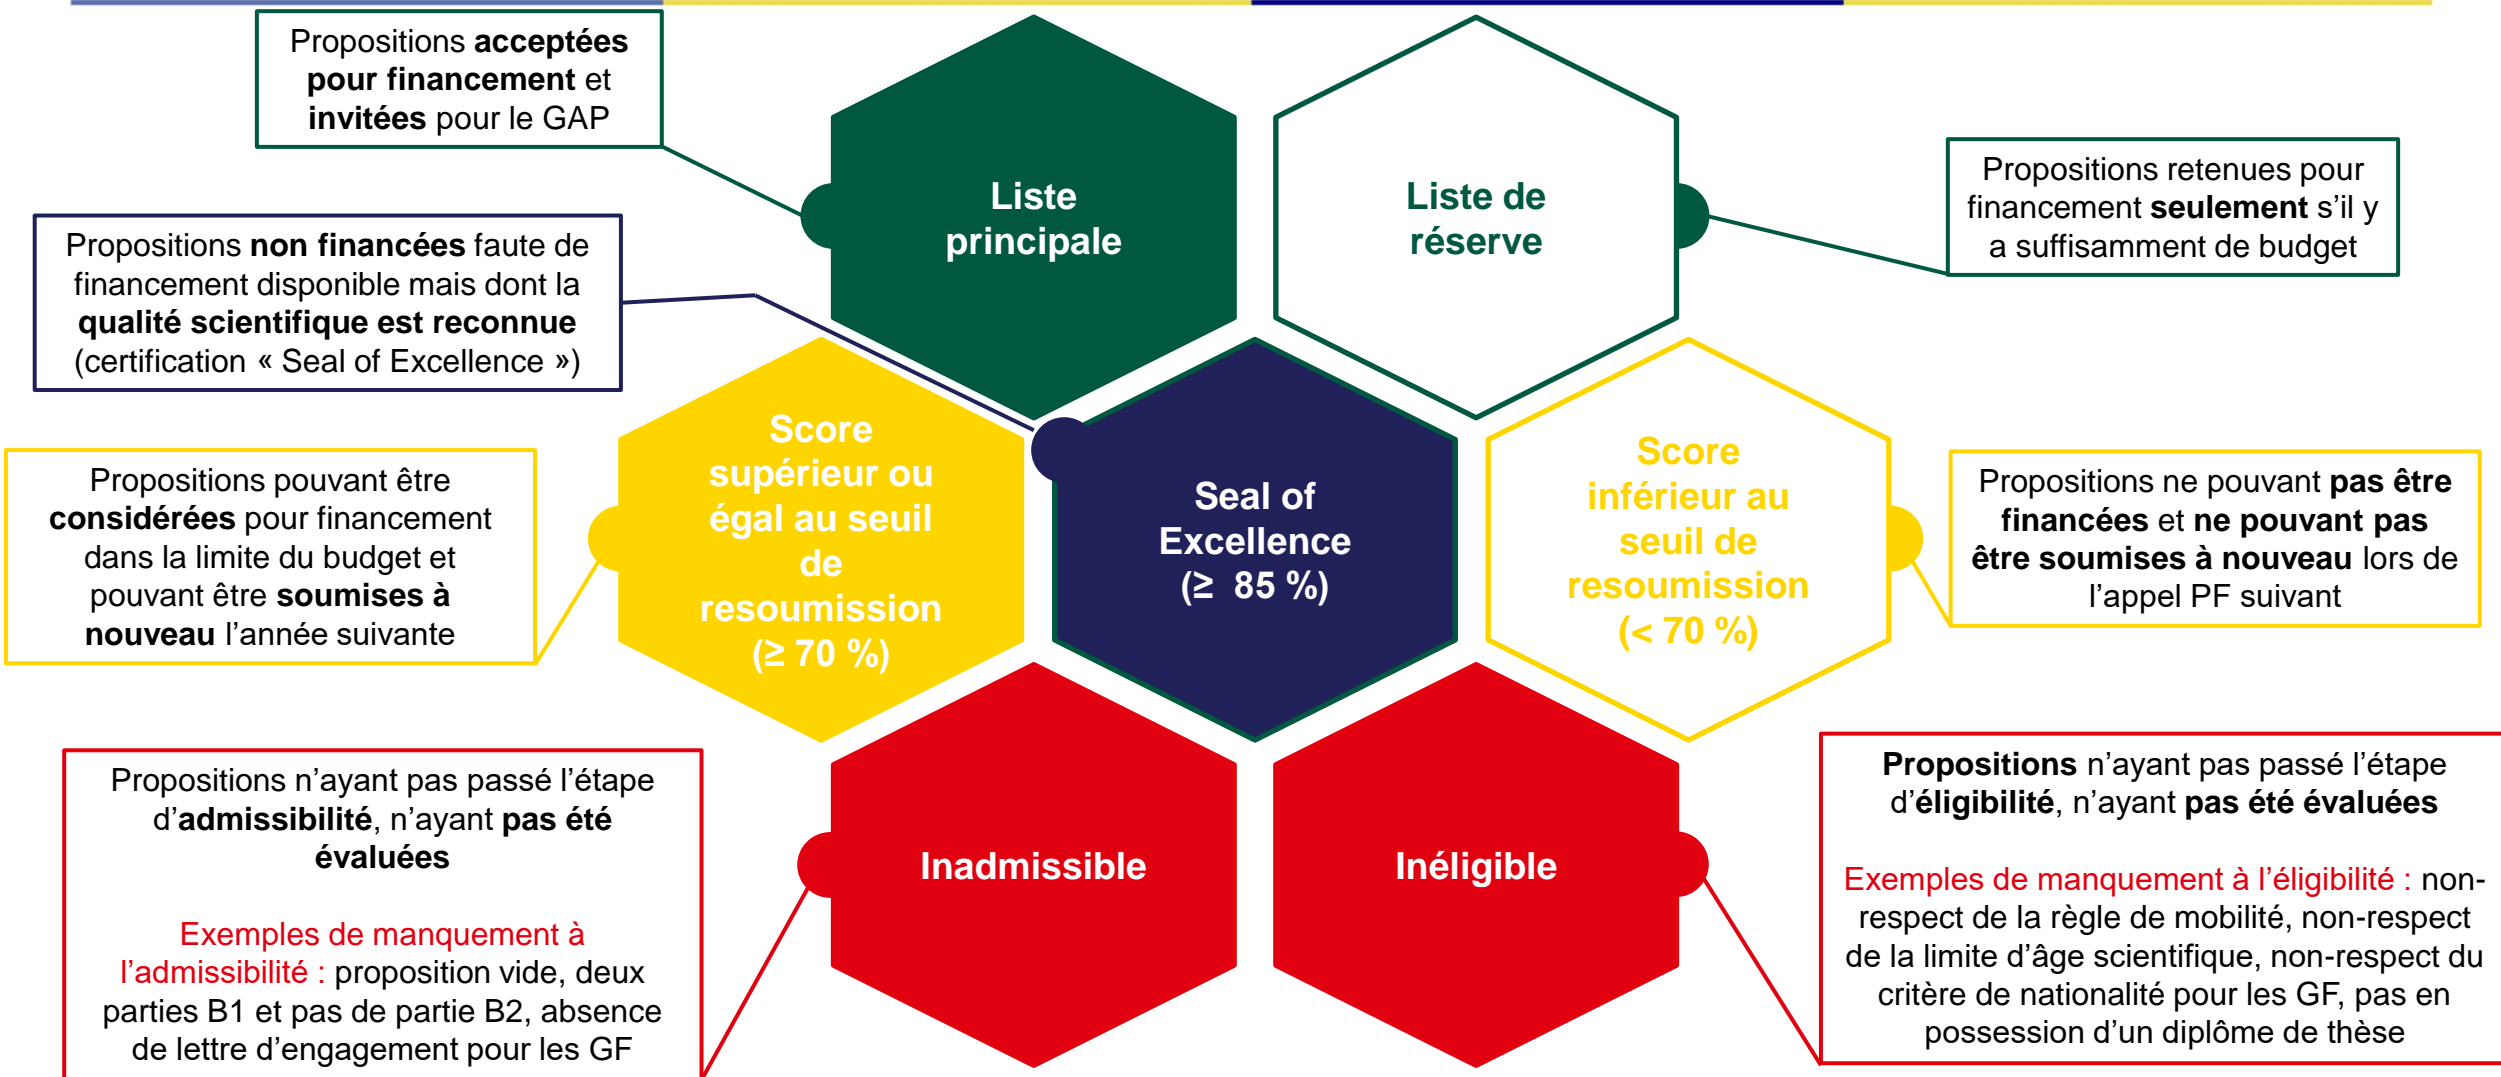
Propositions **acceptées pour financement** et **invitées** pour le GAP

Liste principale

Liste de réserve

Propositions retenues pour financement **seulement** s'il y a suffisamment de budget

Propositions **non financées** faute de financement disponible mais dont la **qualité scientifique est reconnue** (certification « Seal of Excellence »)

Propositions pouvant être **considérées** pour financement dans la limite du budget et pouvant être **soumises à nouveau** l'année suivante

Score supérieur ou égal au seuil de resoumission ($\geq$ 70 %)

Seal of Excellence ($\geq$ 85 %)

Score inférieur au seuil de resoumission (< 70 %)

Propositions ne pouvant **pas être financées** et **ne pouvant pas être soumises à nouveau** lors de l'appel PF suivant

Propositions n'ayant pas passé l'étape d'**admissibilité**, n'ayant **pas été évaluées**

Exemples de manquement à l'admissibilité : proposition vide, deux parties B1 et pas de partie B2, absence de lettre d'engagement pour les GF

Inadmissible

Inéligible

**Propositions** n'ayant pas passé l'étape d'**éligibilité**, n'ayant **pas été évaluées**

Exemples de manquement à l'éligibilité : non-respect de la règle de mobilité, non-respect de la limite d'âge scientifique, non-respect du critère de nationalité pour les GF, pas en possession d'un diplôme de thèse